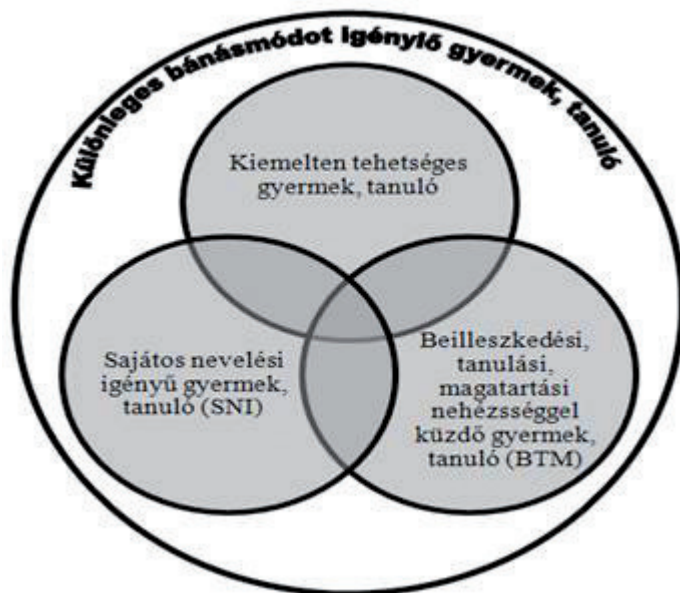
Különleges bánásmódot igénylő gyermek, tanuló

Kiemelten tehetséges gyermek, tanuló

Sajátos nevelési igényű gyermek, tanuló (SNI)

Beilleszkedési, tanulási, magatartási nehézséggel küzdő gyermek, tanuló (BTM)